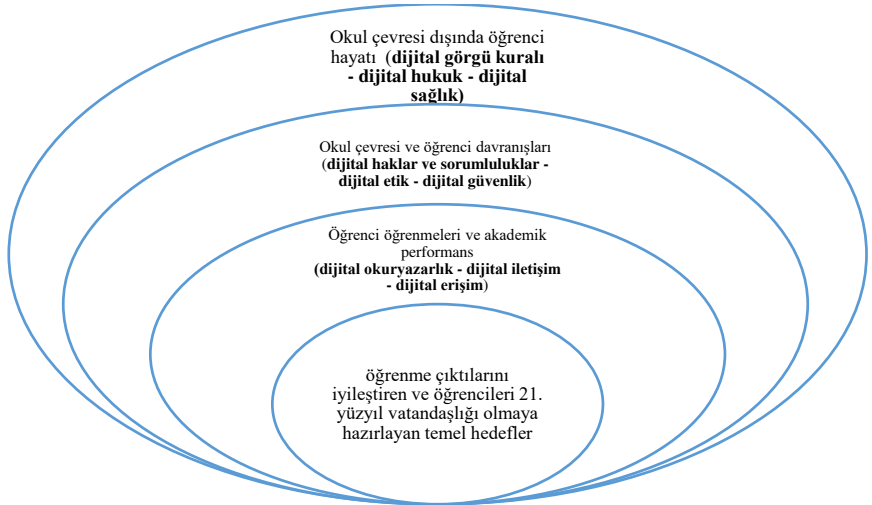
Okul çevresi dışında öğrenci hayatı (dijital görgü kuralı - dijital hukuk - dijital sağlık)

Okul çevresi ve öğrenci davranışları (dijital haklar ve sorumluluklar - dijital etik - dijital güvenlik)

Öğrenci öğrenmeleri ve akademik performans (dijital okuryazarlık - dijital iletişim - dijital erişim)

öğrenme çıktılarını iyileştiren ve öğrencileri 21. yüzyıl vatandaşlığı olmaya hazırlayan temel hedefler